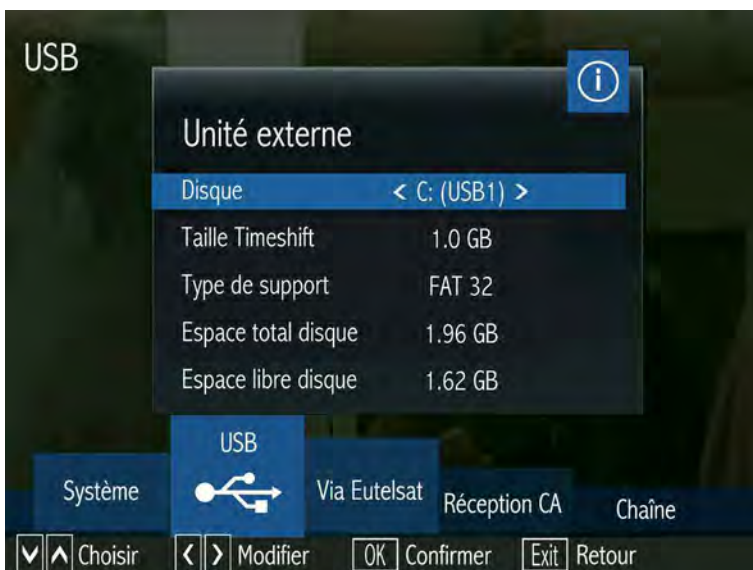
USB

Unité externe

| | |
|---|---|
| Disque | < C: (USB1) > |
| Taille Timeshift | 1.0 GB |
| Type de support | FAT 32 |
| Espace total disque | 1.96 GB |
| Espace libre disque | 1.62 GB |

Système
USB
Via Eutelsat
Réception CA
Chaîne

Choisir
Modifier
OK Confirmer
Exit Retour